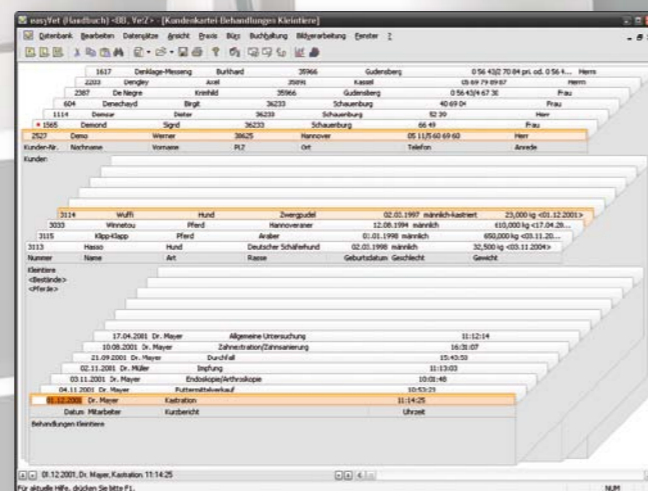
easyVet (Handbuch) <00, Ye2> - [Kundenkartei Behandlungen Kleintiere]

Datenbank Bearbeiten Datensätze Ansicht Praxis Büro Buchhaltung Bildverarbeitung Fenster ?

| 1617 | Denklage-Messing | Burkhard | 35966 | Gudensberg | 0 56 43/2 70 84 pri. od. 0 56 4... | Herrn |
|---|---|---|---|---|---|---|
| 2203 | Dengley | Axel | 35091 | Kassel | 0 56 79 89 87 | Herrn |
| 2387 | De Negre | Kreimhild | 35966 | Gudensberg | 0 56 43/4 67 30 | Frau |
| 604 | Denechayd | Birgit | 36233 | Schauenburg | 40 69 04 | Frau |
| 1114 | Densar | Dieter | 36233 | Schauenburg | 52 39 | Herr |
| 1565 | Demond | Sigrid | 36233 | Schauenburg | 66 49 | Frau |
| 2527 | Demo | Werner | 30625 | Hannover | 05 11/5 60 69 60 | Herr |
| Kunden-Nr. | Nachname | Vorname | PLZ | Ort | Telefon | Anrede |

Kunden:

| 3114 | Wuffi | Hund | Zwergpudel | 02.03.1997 männlich-kastriert | 23,000 kg <01.12.2001> |
|---|---|---|---|---|---|
| 3033 | Winnetou | Pferd | Hannoveraner | 12.08.1994 männlich | 610,000 kg <17.04.20... |
| 3115 | Klipp-Klapp | Pferd | Araber | 01.01.1998 männlich | 650,000 kg <03.11.20... |
| 3113 | Hasso | Hund | Deutscher Schäferhund | 02.03.1998 männlich | 32,500 kg <03.11.2004> |
| Nummer | Name | Art | Rasse | Geburtsdatum Geschlecht | Gewicht |

Kleintiere
<Bestände>
<Pferde>

| 17.04.2001 | Dr. Mayer | Allgemeine Untersuchung | 11:12:14 |
|---|---|---|---|
| 10.08.2001 | Dr. Mayer | Zahnextration/Zahnsanierung | 16:31:07 |
| 21.09.2001 | Dr. Mayer | Durchfall | 15:43:53 |
| 02.11.2001 | Dr. Müller | Impfung | 11:13:03 |
| 03.11.2001 | Dr. Mayer | Endoskopie/Arthroskopie | 10:01:48 |
| 04.11.2001 | Dr. Mayer | Futtermittelverkauf | 10:53:21 |
| 01.12.2001 | Dr. Mayer | Kastration | 11:14:25 |
| Datum | Mitarbeiter | Kurzbericht | Uhrzeit |

Behandlungen Kleintiere

01.12.2001, Dr. Mayer, Kastration 11:14:25

Für aktuelle Hilfe, drücken Sie bitte F1. NUM